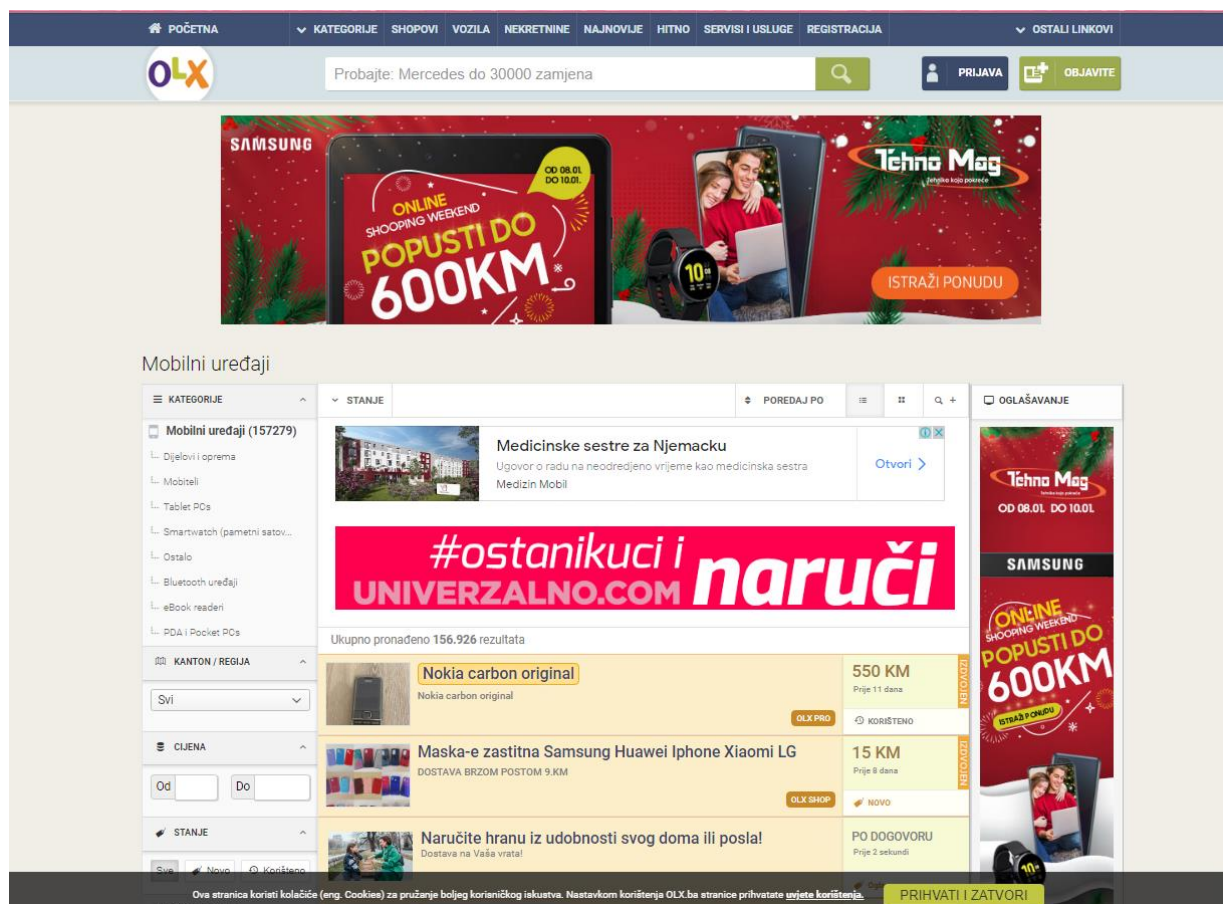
POČETNA
KATEGORIJE SHOPOVI VOZILA NEKRETNINE NAJNOVIJE HITNO SERVISI I USLUGE REGISTRACIJA
OSTALI LINKOVI

OLX
Probajte: Mercedes do 30000 zamjena
PRIJAVA
OBJAVITE

SAMSUNG
ONLINE SHOOPING WEEKEND
POPUSTI DO 600KM
OD 08.01. DO 10.01.
Tehno Mag
Tehnika koja pokreće
ISTRAŽI PONUDU

Mobilni uređaji

KATEGORIJE
Mobilni uređaji (157279)
Dijelovi i oprema
Mobiteli
Tablet PCs
Smartwatch (pametni satov...
Ostalo
Bluetooth uređaji
eBook readeri
PDA i Pocket PCs

KANTON / REGIJA
Svi

CIJENA
Od
Do

STANJE
Sve
Novo
Korišteno

STANJE
POREDAJ PO

Medicinske sestre za Njemacku
Ugovor o radu na neodredjeno vrijeme kao medicinska sestra
Medizin Mobil
Otvori

#ostanikuci i
UNIVERZALNO.COM naruči

Ukupno pronađeno 156.926 rezultata

Nokia carbon original
Nokia carbon original
OLX PRO
550 KM
Prije 11 dana
KORIŠTENO
IZDVOJEN

Maska-e zastitna Samsung Huawei Iphone Xiaomi LG
DOSTAVA BRZOM POSTOM 9.KM
OLX SHOP
15 KM
Prije 8 dana
NOVO
IZDVOJEN

Naručite hranu iz udobnosti svog doma ili posla!
Dostava na Vaša vrata!
PO DOGOVORU
Prije 2 sekundi

OGLAŠAVANJE
Tehno Mag
OD 08.01. DO 10.01.
SAMSUNG
ONLINE SHOOPING WEEKEND
POPUSTI DO 600KM
ISTRAŽI PONUDU

Ova stranica koristi kolačiće (eng. Cookies) za pružanje boljeg korisničkog iskustva. Nastavkom korištenja OLX.ba stranice prihvatate uvjete korištenja.
PRIHVATI I ZATVORI